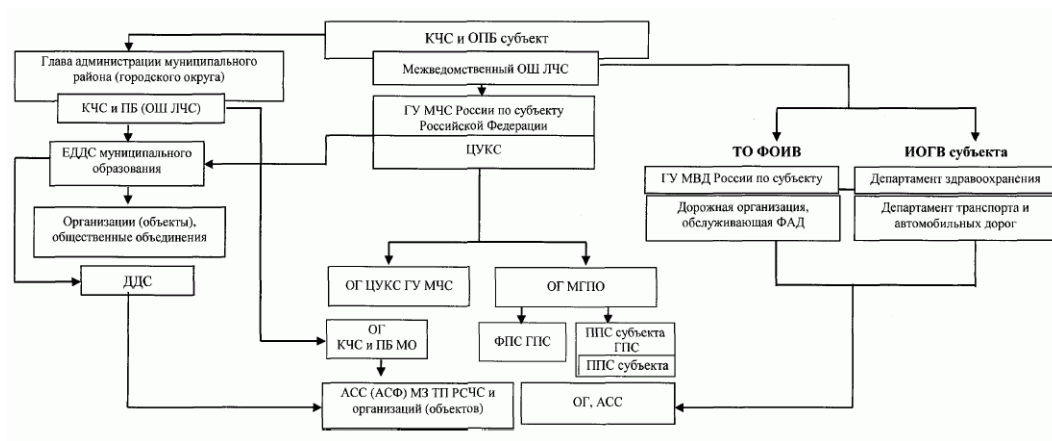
КЧС и ОПБ субъект

Глава администрации муниципального района (городского округа)

Межведомственный ОШ ЛЧС

КЧС и ПБ (ОШ ЛЧС)

ГУ МЧС России по субъекту Российской Федерации

ЦУКС

ЕДДС муниципального образования

Организации (объекты), общественные объединения

ДДС

ТО ФОИВ

ИОГВ субъекта

ГУ МВД России по субъекту

Департамент здравоохранения

Дорожная организация, обслуживающая ФАД

Департамент транспорта и автомобильных дорог

ОГ ЦУКС ГУ МЧС

ОГ МГПЮ

ОГ КЧС и ПБ МО

ФПС ГПС

ППС субъекта ГПС

ППС субъекта

АСС (АСФ) МЗ ТП РСЧС и организаций (объектов)

ОГ, АСС